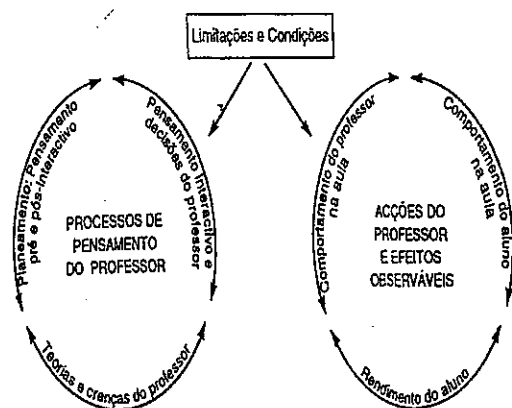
Limitações e Condições

Planeamento: Pensamento pré e pós-interactivo

Pensamento interactivo e decisões do professor

PROCESSOS DE PENSAMENTO DO PROFESSOR

Teorias e crenças do professor

Comportamento do professor na aula

Comportamento do aluno na aula

ACÇÕES DO PROFESSOR E EFEITOS OBSERVÁVEIS

Rendimento do aluno